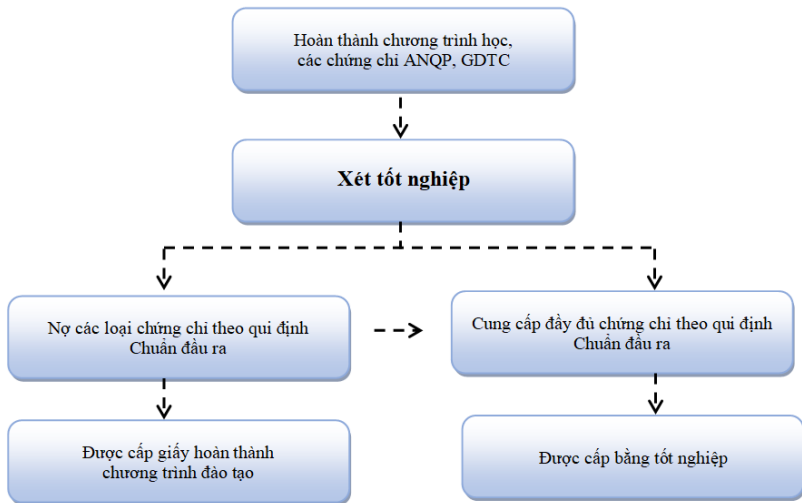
Hoàn thành chương trình học, các chứng chỉ ANQP, GDTC

Xét tốt nghiệp

Nợ các loại chứng chỉ theo qui định Chuẩn đầu ra

Cung cấp đầy đủ chứng chỉ theo qui định Chuẩn đầu ra

Được cấp giấy hoàn thành chương trình đào tạo

Được cấp bằng tốt nghiệp